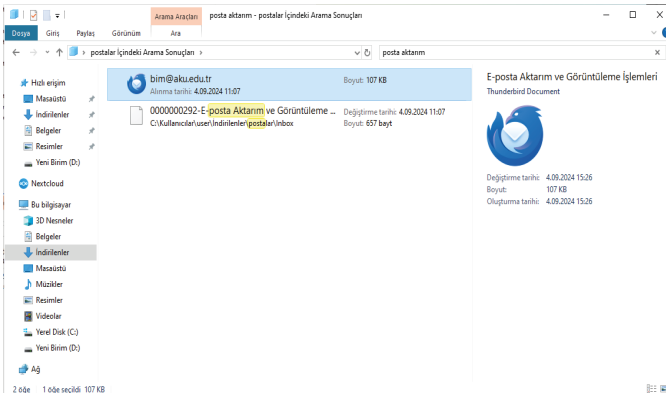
Arama Araçları posta aktarım - postalar İçindeki Arama Sonuçları
Dosya Giriş Paylaş Görünüm Ara
postalar İçindeki Arama Sonuçları
posta aktarım
Hızlı erişim
Masaüstü
İndirilenler
Belgeler
Resimler
Yeni Birim (D:)
Nextcloud
Bu bilgisayar
3D Nesneler
Belgeler
İndirilenler
Masaüstü
Müzikler
Resimler
Videolar
Yerel Disk (C:)
Yeni Birim (D:)
Ağ
bim@aku.edu.tr
Alınma tarihi: 4.09.2024 11:07
Boyut: 107 KB
0000000292-E-posta Aktarım ve Görüntüleme ...
C:\Kullanıcılar\user\İndirilenler\postalar\Inbox
Değiştirme tarihi: 4.09.2024 11:07
Boyut: 657 bayt
E-posta Aktarım ve Görüntüleme İşlemleri
Thunderbird Document
Değiştirme tarihi: 4.09.2024 15:26
Boyut: 107 KB
Oluşturma tarihi: 4.09.2024 15:26
2 öğe 1 öğe seçildi 107 KB